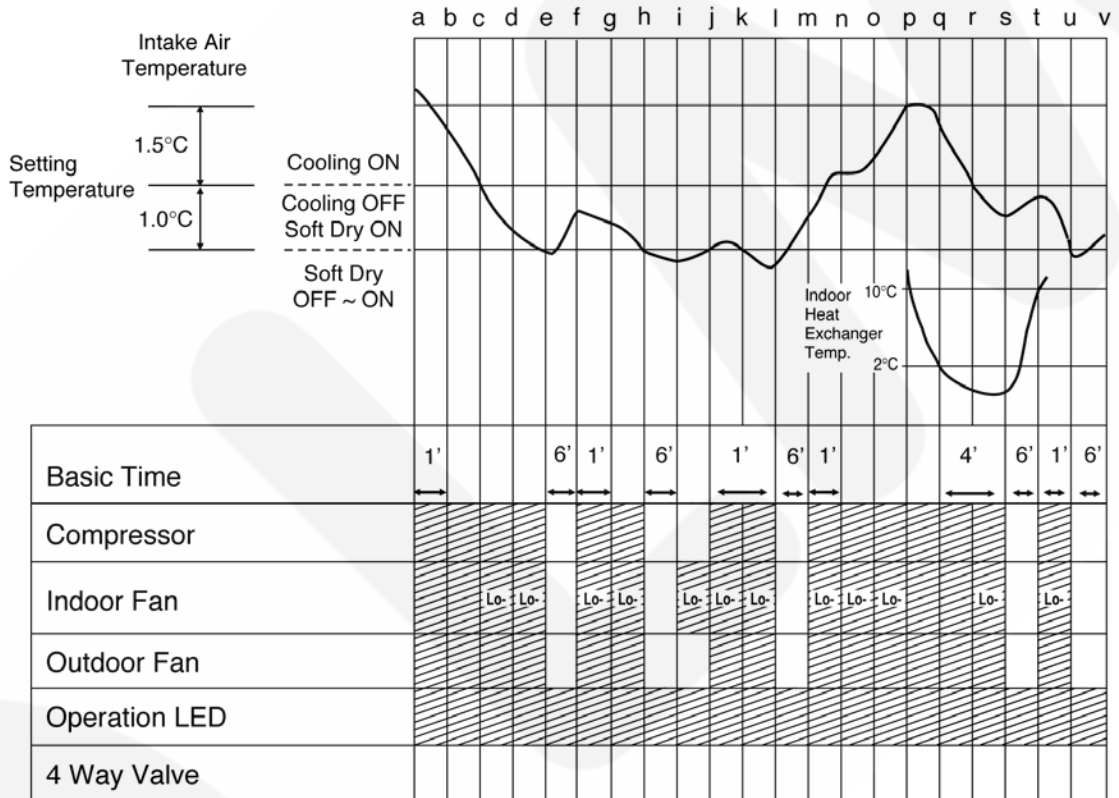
a b c d e f g h i j k l m n o p q r s t u v

Intake Air Temperature

1.5°C

Setting Temperature

1.0°C

Cooling ON

Cooling OFF Soft Dry ON

Soft Dry OFF ~ ON

Indoor Heat Exchanger Temp.

10°C

2°C

Basic Time
1'
6'
1'
6'
1'
6'
1'
4'
6'
1'
6'

Compressor

Indoor Fan
Lo- Lo- Lo- Lo- Lo- Lo- Lo- Lo- Lo- Lo- Lo- Lo-

Outdoor Fan

Operation LED

4 Way Valve